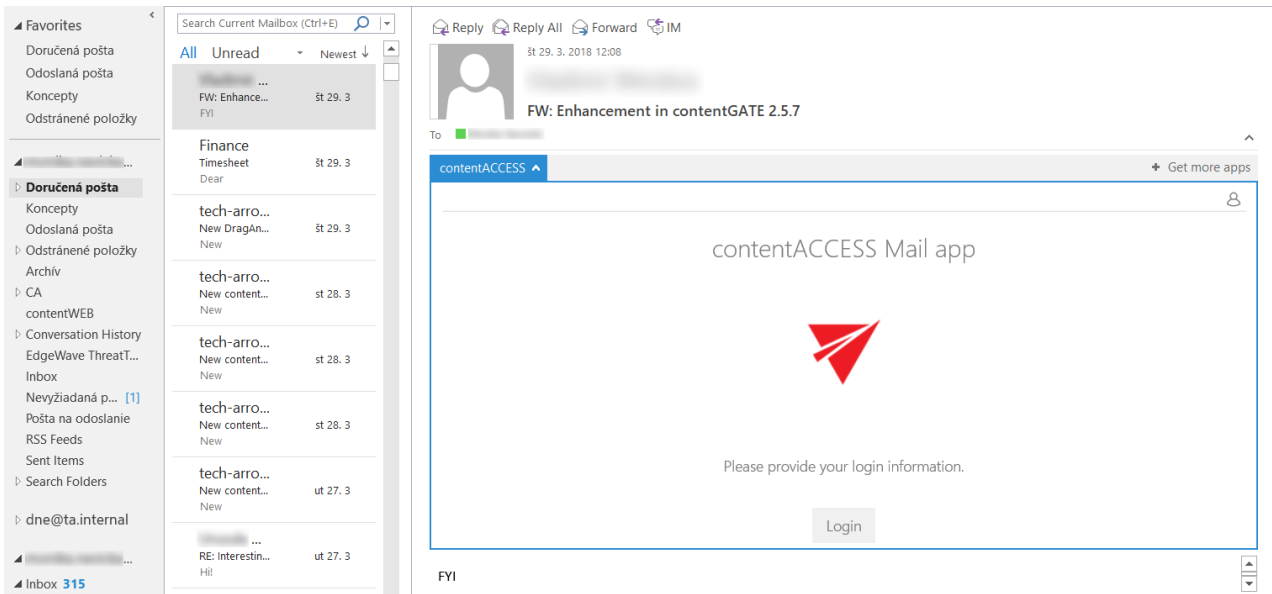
Favorites
Doručená pošta
Odoslaná pošta
Koncepty
Odstránené položky

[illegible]
Doručená pošta
Koncepty
Odoslaná pošta
Odstránené položky
Archív
CA
contentWEB
Conversation History
EdgeWave ThreatT...
Inbox
Nevyžiadaná p... [1]
Pošta na odoslanie
RSS Feeds
Sent Items
Search Folders

dne@ta.internal

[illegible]
Inbox 315

Search Current Mailbox (Ctrl+E)
All Unread Newest

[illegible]
FW: Enhance... št 29. 3
FYI

Finance
Timesheet št 29. 3
Dear

tech-arro...
New DragAn... št 29. 3
New

tech-arro...
New content... st 28. 3
New

tech-arro...
New content... st 28. 3
New

tech-arro...
New content... st 28. 3
New

tech-arro...
New content... ut 27. 3
New

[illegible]
RE: Interestin... ut 27. 3
Hi!

Reply Reply All Forward IM
št 29. 3. 2018 12:08
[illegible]
FW: Enhancement in contentGATE 2.5.7
To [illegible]

contentACCESS
Get more apps

contentACCESS Mail app

Please provide your login information.

Login

FYI